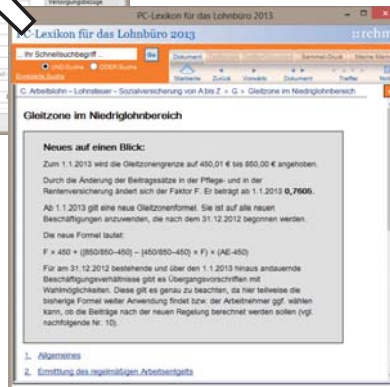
Versorgungsbezüge

PC-Lexikon für das Lohnbüro 2013

PC-Lexikon für das Lohnbüro 2013

::rehm

Ihr Schnellsuchbegriff ...

Go

UND-Suche

ODER-Suche

Erweiterte Suche

Dokument

Sammel-Druck

Meine Merkliste

Startseite

Zurück

Vorwärts

Dokument

Treffer

C. Arbeitslohn – Lohnsteuer – Sozialversicherung von A bis Z » G » Gleitzone im Niedriglohnbereich

Gleitzone im Niedriglohnbereich

Neues auf einen Blick:

Zum 1.1.2013 wird die Gleitzonengrenze auf 450,01 € bis 850,00 € angehoben.

Durch die Änderung der Beitragssätze in der Pflege- und in der Rentenversicherung ändert sich der Faktor F. Er beträgt ab 1.1.2013 0,7605.

Ab 1.1.2013 gilt eine neue Gleitzonenformel. Sie ist auf alle neuen Beschäftigungen anzuwenden, die nach dem 31.12.2012 begonnen werden.

Die neue Formel lautet:

F × 450 + ([850/850–450] – [450/850–450] × F) × (AE-450)

Für am 31.12.2012 bestehende und über den 1.1.2013 hinaus andauernde Beschäftigungsverhältnisse gibt es Übergangsvorschriften mit Wahlmöglichkeiten. Diese gilt es genau zu beachten, da hier teilweise die bisherige Formel weiter Anwendung findet bzw. der Arbeitnehmer ggf. wählen kann, ob die Beiträge nach der neuen Regelung berechnet werden sollen (vgl. nachfolgende Nr. 10).

1. Allgemeines

2. Ermittlung des regelmäßigen Arbeitsentgelts